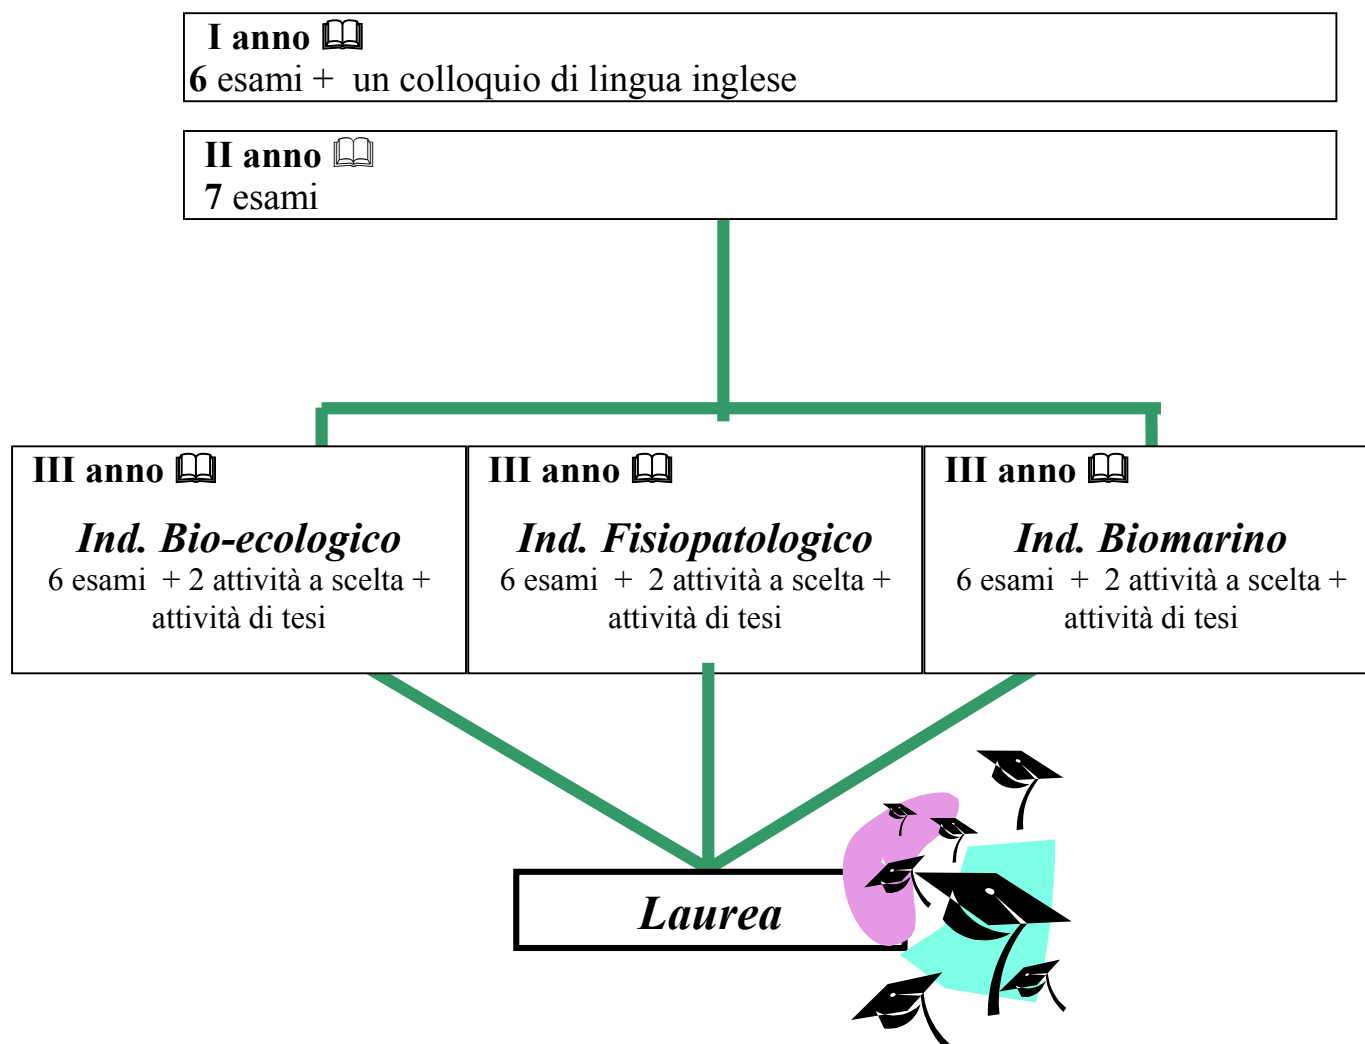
I anno 🕮
6 esami + un colloquio di lingua inglese

II anno 🕮
7 esami

III anno 🕮
Ind. Bio-ecologico
6 esami + 2 attività a scelta + attività di tesi

III anno 🕮
Ind. Fisiopatologico
6 esami + 2 attività a scelta + attività di tesi

III anno 🕮
Ind. Biomarino
6 esami + 2 attività a scelta + attività di tesi

Laurea